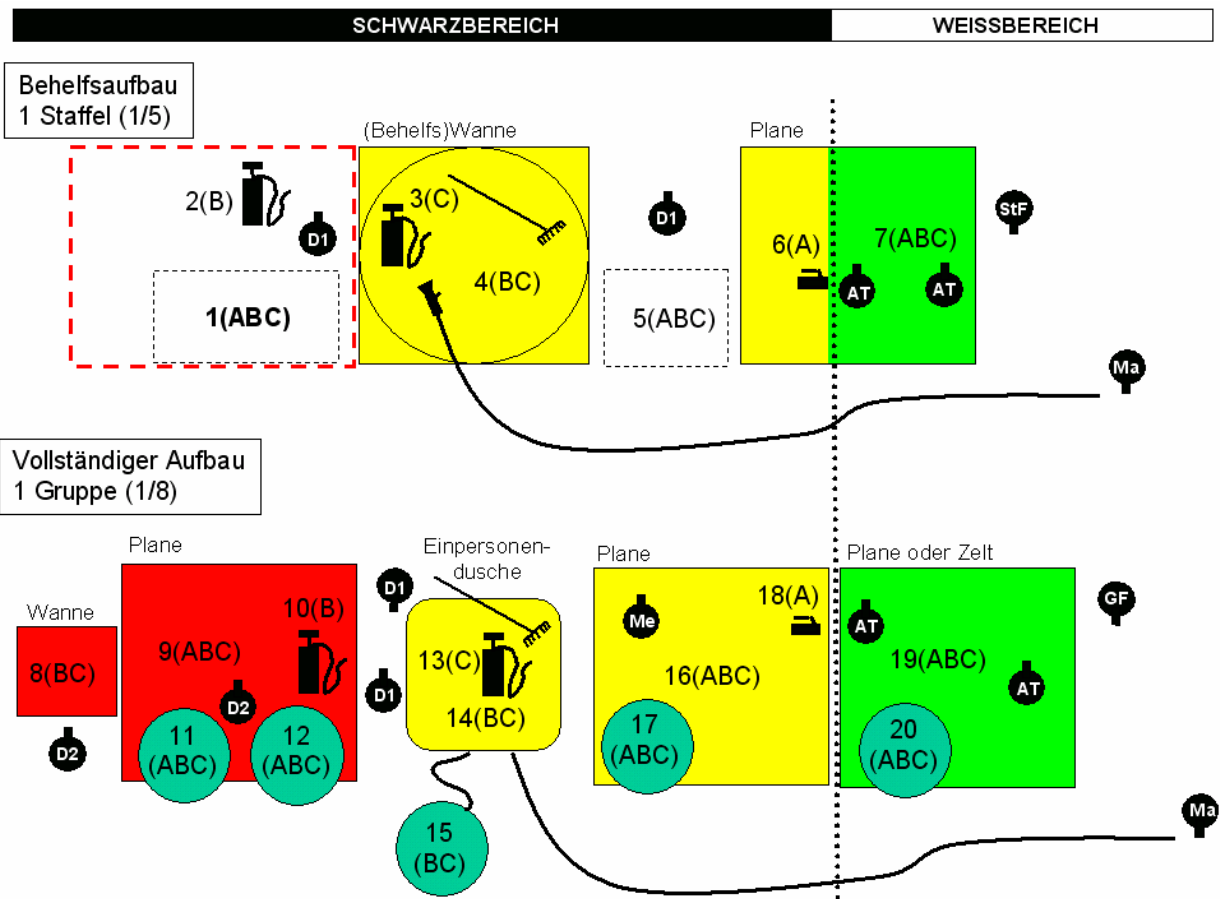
SCHWARZBEREICH

WEISSBEREICH

Behelfsaufbau
1 Staffel (1/5)

(Behelfs)Wanne

Plane

2(B)

D1

3(C)

4(BC)

1(ABC)

D1

5(ABC)

6(A)

7(ABC)

StF

AT

AT

Ma

Vollständiger Aufbau
1 Gruppe (1/8)

Plane

Wanne

8(BC)

D2

9(ABC)

10(B)

D2

11 (ABC)

12 (ABC)

D1

D1

Einpersonendusche

13(C)

14(BC)

15 (BC)

Plane

Me

18(A)

16(ABC)

17 (ABC)

Plane oder Zelt

AT

19(ABC)

AT

20 (ABC)

GF

Ma